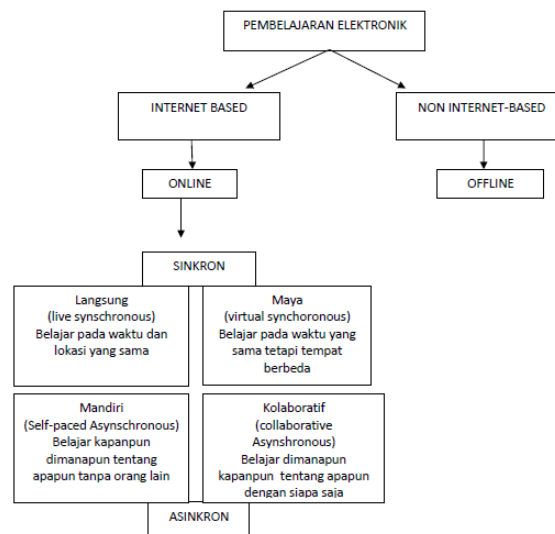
PEMBELAJARAN ELEKTRONIK

INTERNET BASED

NON INTERNET-BASED

ONLINE

OFFLINE

SINKRON

Langsung
(live synchronous)
Belajar pada waktu dan lokasi yang sama

Maya
(virtual synchoronous)
Belajar pada waktu yang sama tetapi tempat berbeda

Mandiri
(Self-paced Asynschronous)
Belajar kapanpun dimanapun tentang apapun tanpa orang lain

Kolaboratif
(collaborative Asynshronous)
Belajar dimanapun kapanpun tentang apapun dengan siapa saja

ASINKRON